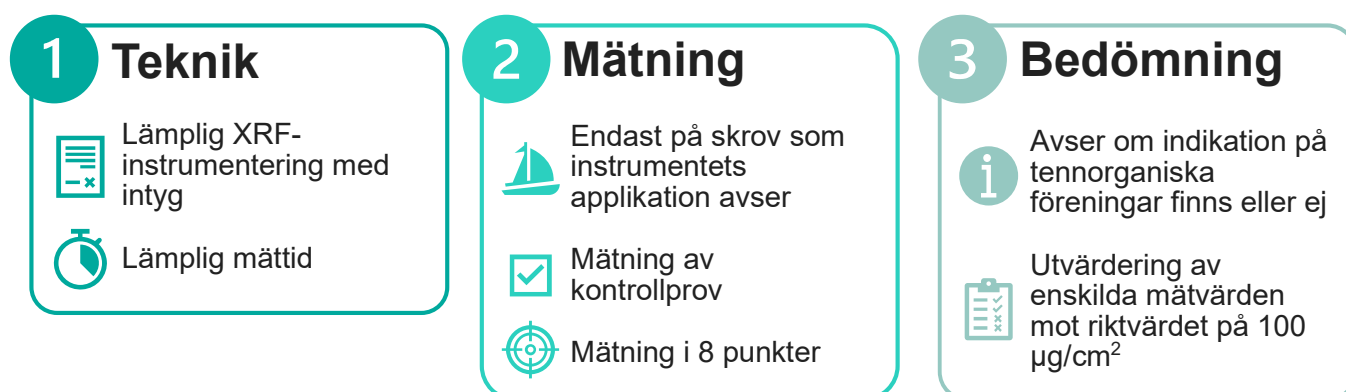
1 Teknik

Lämplig XRF-instrumentering med intyg

Lämplig mättid

2 Mätning

Endast på skrov som instrumentets applikation avser

Mätning av kontrollprov

Mätning i 8 punkter

3 Bedömning

Avser om indikation på tennorganiska föreningar finns eller ej

Utvärdering av enskilda mätvärden mot riktvärdet på 100 µg/cm$^2$